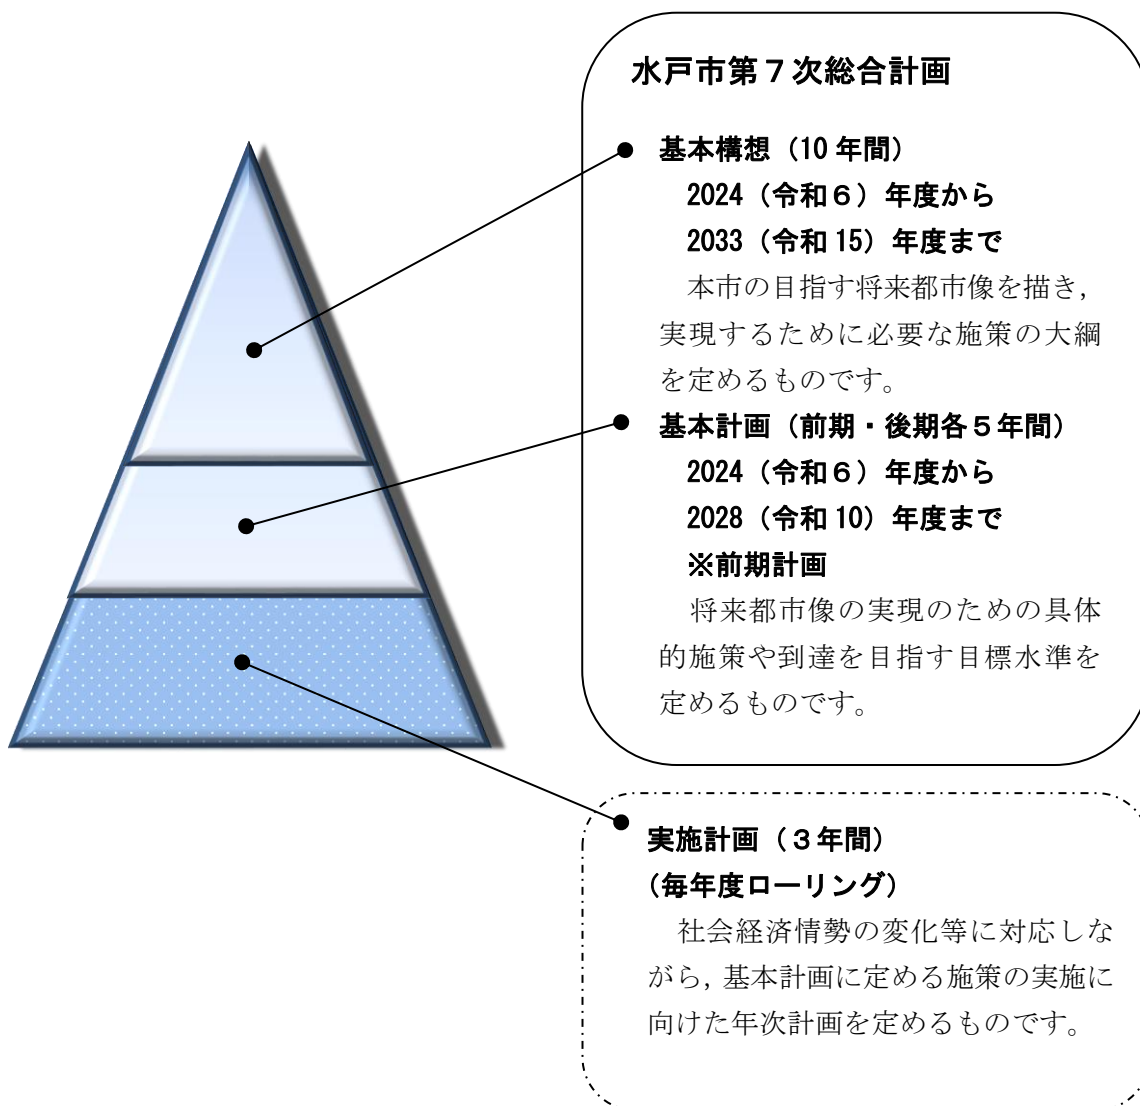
水戸市第７次総合計画

基本構想（10 年間）
2024（令和６）年度から
2033（令和 15）年度まで
本市の目指す将来都市像を描き，実現するために必要な施策の大綱を定めるものです。

基本計画（前期・後期各５年間）
2024（令和６）年度から
2028（令和 10）年度まで
※前期計画
将来都市像の実現のための具体的施策や到達を目指す目標水準を定めるものです。

実施計画（３年間）
（毎年度ローリング）
社会経済情勢の変化等に対応しながら，基本計画に定める施策の実施に向けた年次計画を定めるものです。